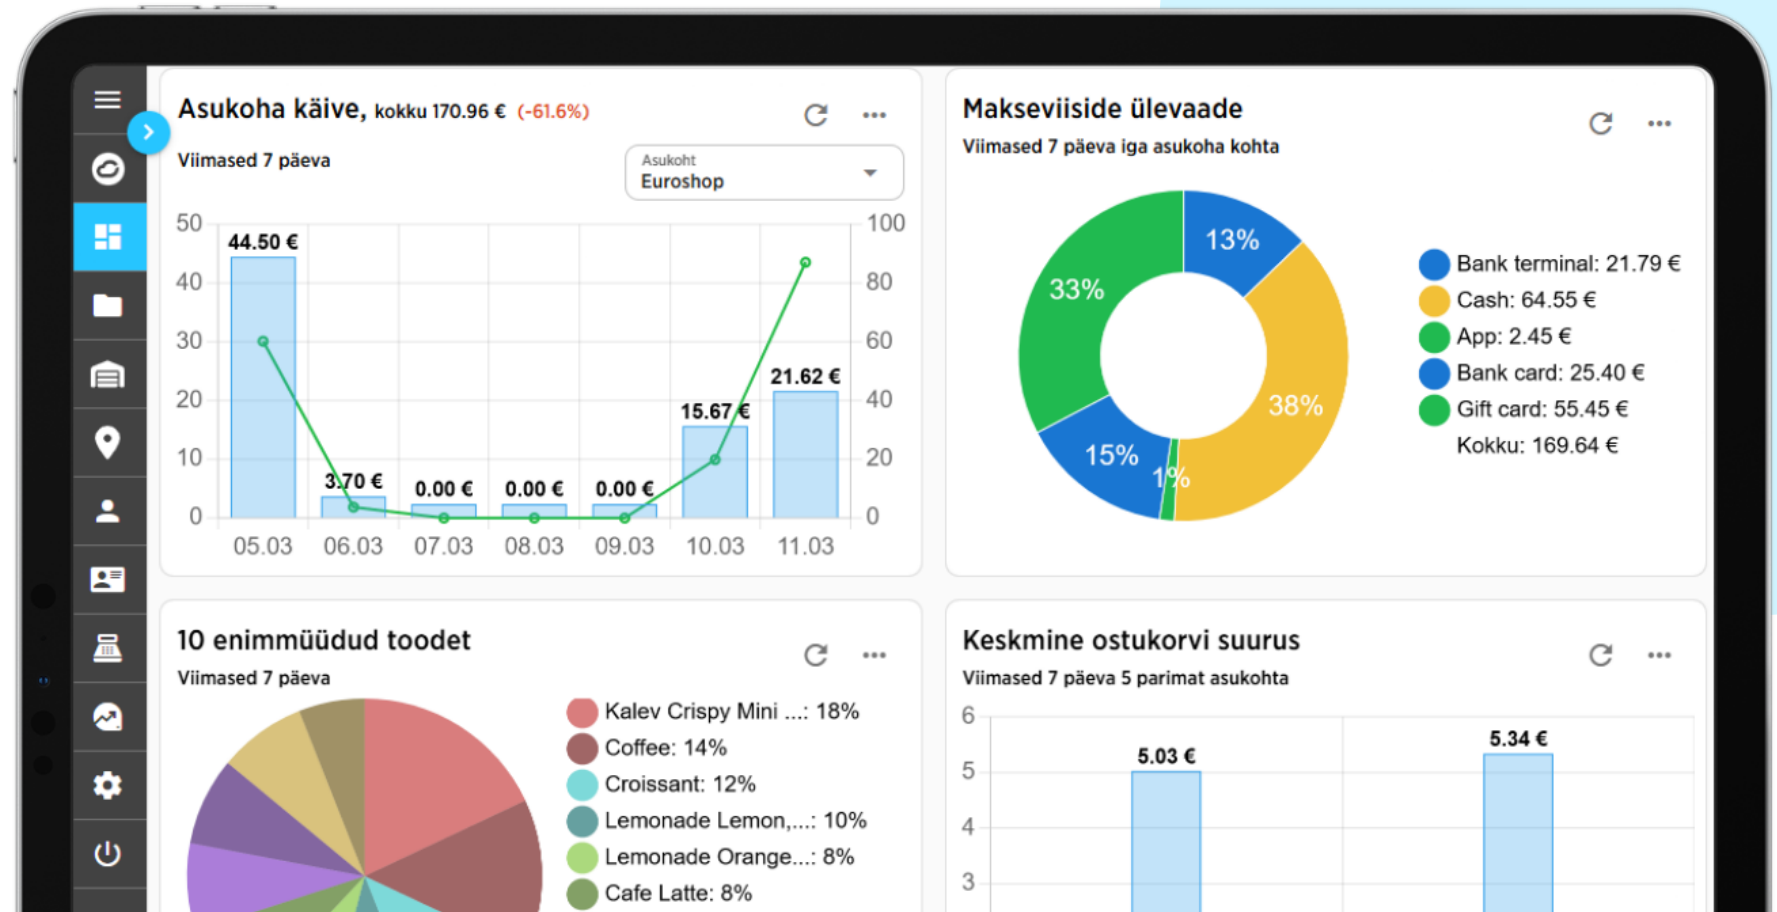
Asukoha käive, kokku 170.96 € (-61.6%)

Viimased 7 päeva

Asukoht
Euroshop

50 40 30 20 10 0

100 80 60 40 20 0

44.50 €
3.70 €
0.00 €
0.00 €
0.00 €
15.67 €
21.62 €

05.03 06.03 07.03 08.03 09.03 10.03 11.03

Makseviiside ülevaade

Viimased 7 päeva iga asukoha kohta

13%
33%
38%
15%
1%

Bank terminal: 21.79 €
Cash: 64.55 €
App: 2.45 €
Bank card: 25.40 €
Gift card: 55.45 €
Kokku: 169.64 €

10 enimmüüdud toodet

Viimased 7 päeva

Kalev Crispy Mini ...: 18%
Coffee: 14%
Croissant: 12%
Lemonade Lemon,...: 10%
Lemonade Orange...: 8%
Cafe Latte: 8%

Keskmine ostukorvi suurus

Viimased 7 päeva 5 parimat asukohta

6 5 4 3

5.03 €
5.34 €